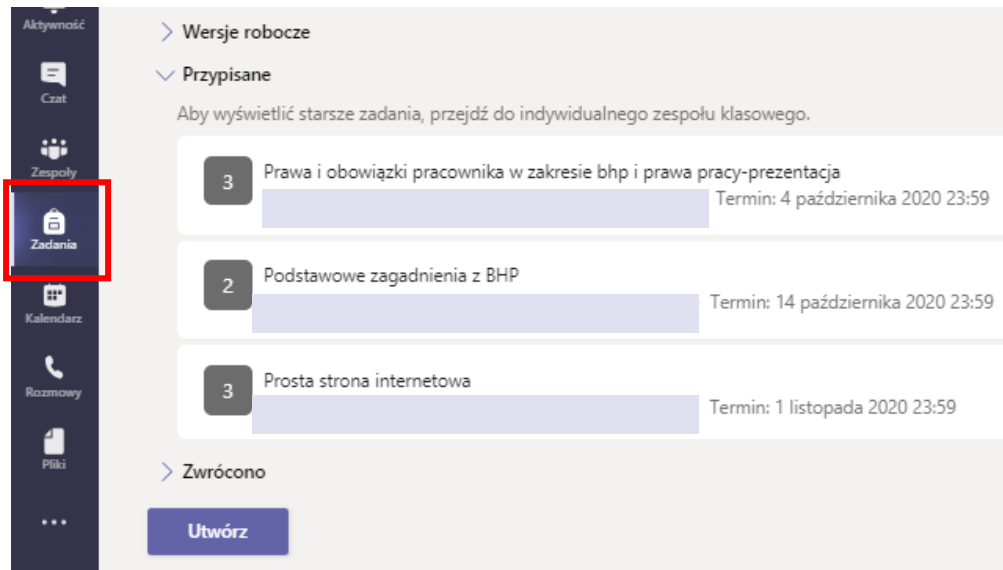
Aktywność

Czat

Zespoły

Zadania

Kalendarz

Rozmowy

Pliki

...

Wersje robocze

Przypisane

Aby wyświetlić starsze zadania, przejdź do indywidualnego zespołu klasowego.

3

Prawa i obowiązki pracownika w zakresie bhp i prawa pracy-prezentacja

Termin: 4 października 2020 23:59

2

Podstawowe zagadnienia z BHP

Termin: 14 października 2020 23:59

3

Prosta strona internetowa

Termin: 1 listopada 2020 23:59

Zwrócono

Utwórz